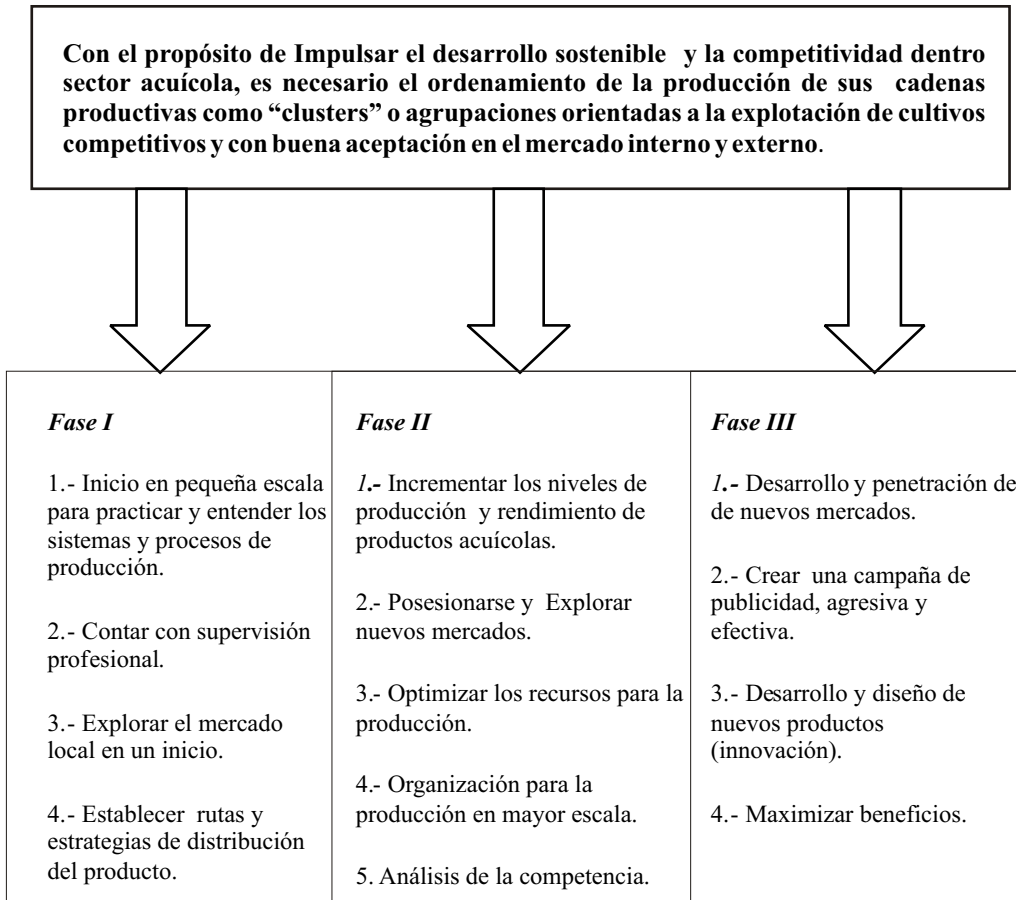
Con el propósito de Impulsar el desarrollo sostenible y la competitividad dentro sector acuícola, es necesario el ordenamiento de la producción de sus cadenas productivas como "clusters" o agrupaciones orientadas a la explotación de cultivos competitivos y con buena aceptación en el mercado interno y externo.

*Fase I*

1.- Inicio en pequeña escala para practicar y entender los sistemas y procesos de producción.

2.- Contar con supervisión profesional.

3.- Explorar el mercado local en un inicio.

4.- Establecer rutas y estrategias de distribución del producto.

*Fase II*

1.- Incrementar los niveles de producción y rendimiento de productos acuícolas.

2.- Posesionarse y Explorar nuevos mercados.

3.- Optimizar los recursos para la producción.

4.- Organización para la producción en mayor escala.

5. Análisis de la competencia.

*Fase III*

1.- Desarrollo y penetración de de nuevos mercados.

2.- Crear una campaña de publicidad, agresiva y efectiva.

3.- Desarrollo y diseño de nuevos productos (innovación).

4.- Maximizar beneficios.